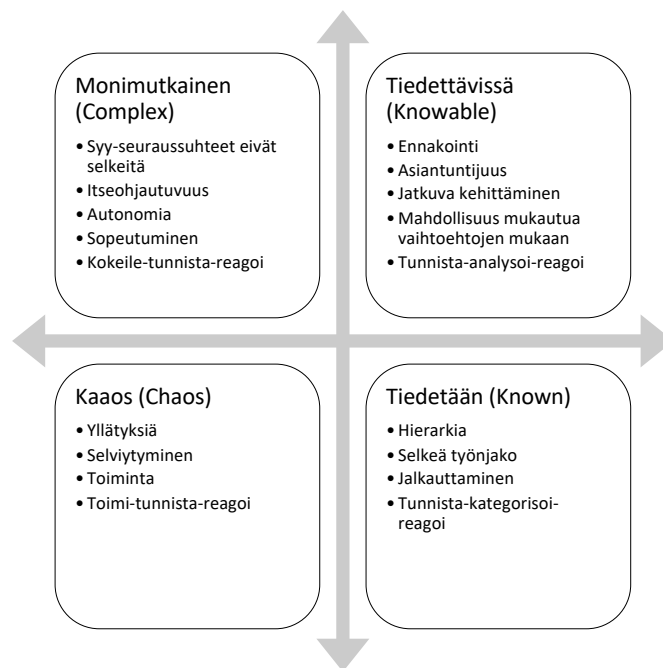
Monimutkainen (Complex)

- Syy-seuraussuhteet eivät selkeitä
- Itseohjautuvuus
- Autonomia
- Sopeutuminen
- Kokeile-tunnista-reagoi

Tiedettävissä (Knowable)

- Ennakointi
- Asiantuntijuus
- Jatkuva kehittäminen
- Mahdollisuus mukautua vaihtoehtojen mukaan
- Tunnista-analysoi-reagoi

Kaaos (Chaos)

- Yllätyksiä
- Selviytyminen
- Toiminta
- Toimi-tunnista-reagoi

Tiedetään (Known)

- Hierarkia
- Selkeä työnjako
- Jalkauttaminen
- Tunnista-kategorisoi-reagoi